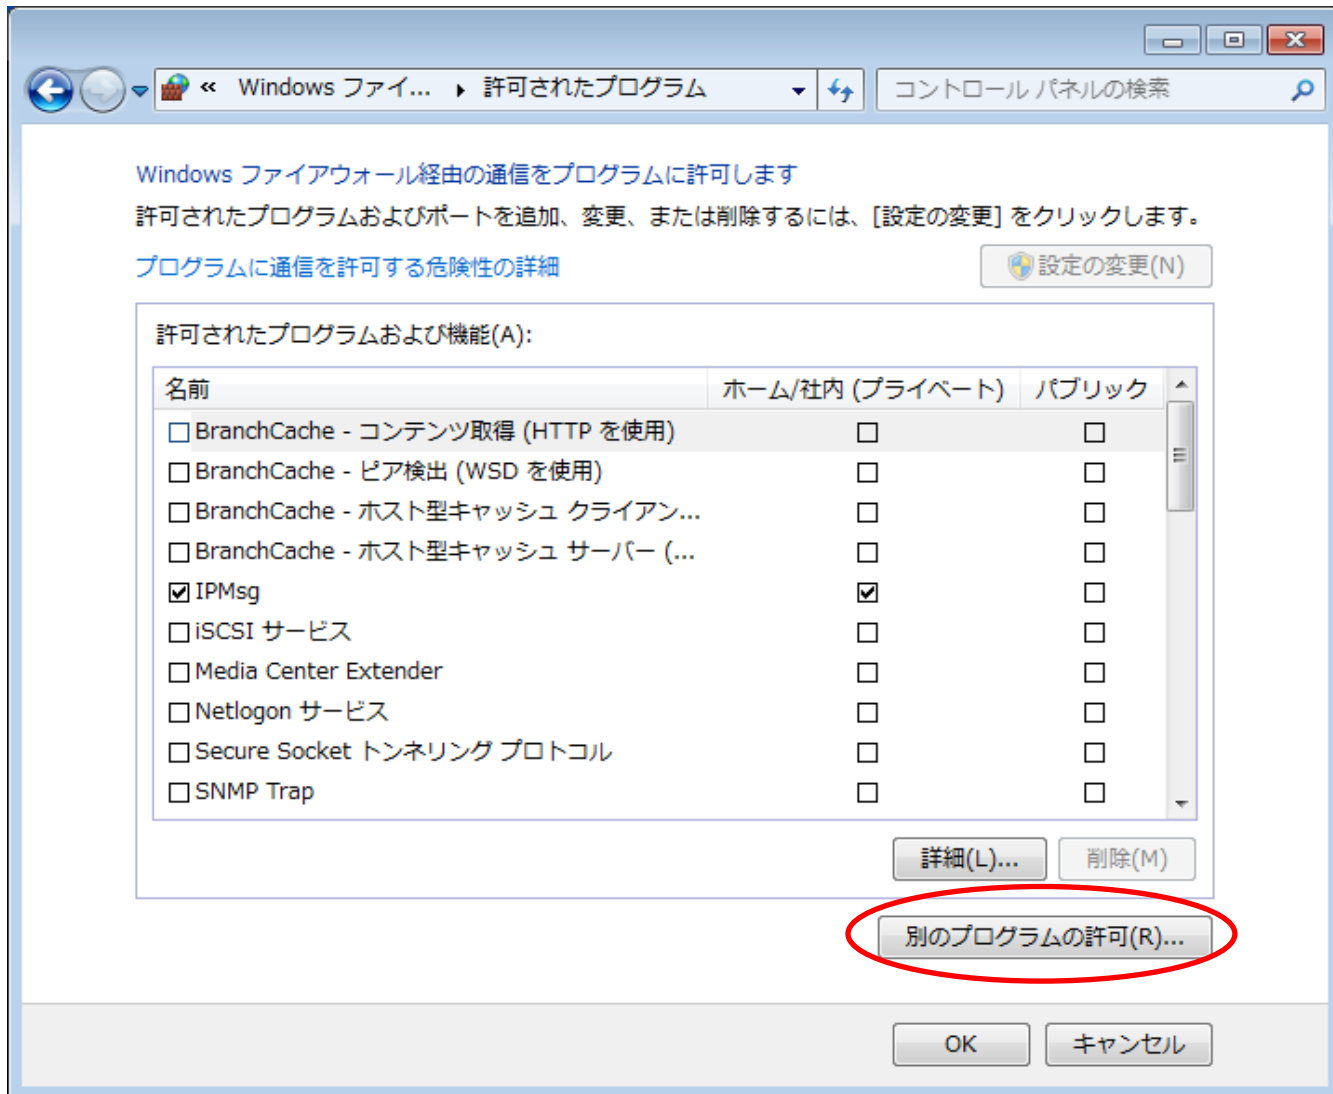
« Windows ファイ... ▸ 許可されたプログラム

コントロール パネルの検索

Windows ファイアウォール経由の通信をプログラムに許可します

許可されたプログラムおよびポートを追加、変更、または削除するには、[設定の変更] をクリックします。

プログラムに通信を許可する危険性の詳細

設定の変更(N)

許可されたプログラムおよび機能(A):

| 名前 | ホーム/社内 (プライベート) | パブリック |
|---|---|---|
| ☐ BranchCache - コンテンツ取得 (HTTP を使用) | ☐ | ☐ |
| ☐ BranchCache - ピア検出 (WSD を使用) | ☐ | ☐ |
| ☐ BranchCache - ホスト型キャッシュ クライアン... | ☐ | ☐ |
| ☐ BranchCache - ホスト型キャッシュ サーバー (... | ☐ | ☐ |
| ☑ IPMsg | ☑ | ☐ |
| ☐ iSCSI サービス | ☐ | ☐ |
| ☐ Media Center Extender | ☐ | ☐ |
| ☐ Netlogon サービス | ☐ | ☐ |
| ☐ Secure Socket トンネリング プロトコル | ☐ | ☐ |
| ☐ SNMP Trap | ☐ | ☐ |

詳細(L)... 削除(M)

別のプログラムの許可(R)...

OK キャンセル